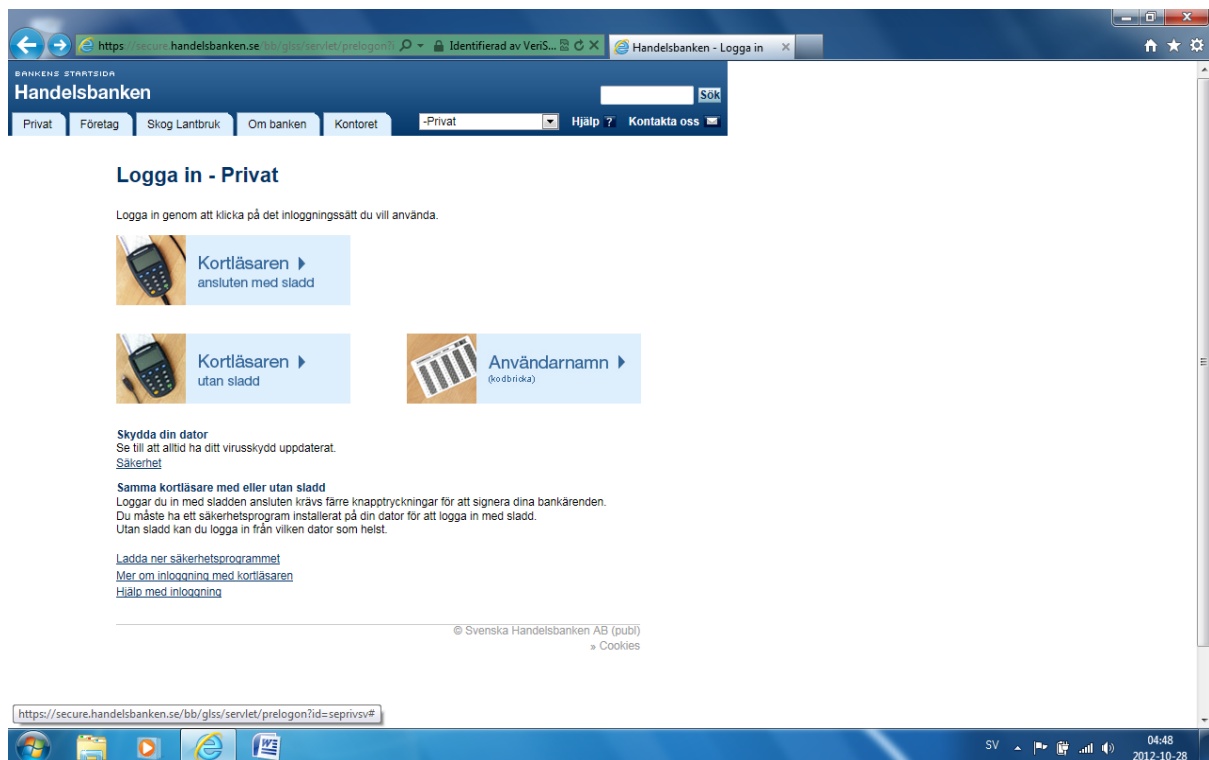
https://secure.handelsbanken.se/bb/glss/servlet/prelogon?i Identifierad av VeriS... Handelsbanken - Logga in

BANKENS STARTSIDA
Handelsbanken

Sök

Privat Företag Skog Lantbruk Om banken Kontoret -Privat Hjälp ? Kontakta oss

Logga in - Privat

Logga in genom att klicka på det inloggningssätt du vill använda.

Kortläsaren
ansluten med sladd

Kortläsaren
utan sladd

Användarnamn
(kodbricka)

Skydda din dator
Se till att alltid ha ditt virusskydd uppdaterat.
Säkerhet

Samma kortläsare med eller utan sladd
Loggar du in med sladden ansluten krävs färre knapptryckningar för att signera dina bankärenden.
Du måste ha ett säkerhetsprogram installerat på din dator för att logga in med sladd.
Utan sladd kan du logga in från vilken dator som helst.

Ladda ner säkerhetsprogrammet
Mer om inloggning med kortläsaren
Hjälp med inloggning

© Svenska Handelsbanken AB (publ)
» Cookies

https://secure.handelsbanken.se/bb/glss/servlet/prelogon?id=seprivsv#

SV 04:48 2012-10-28